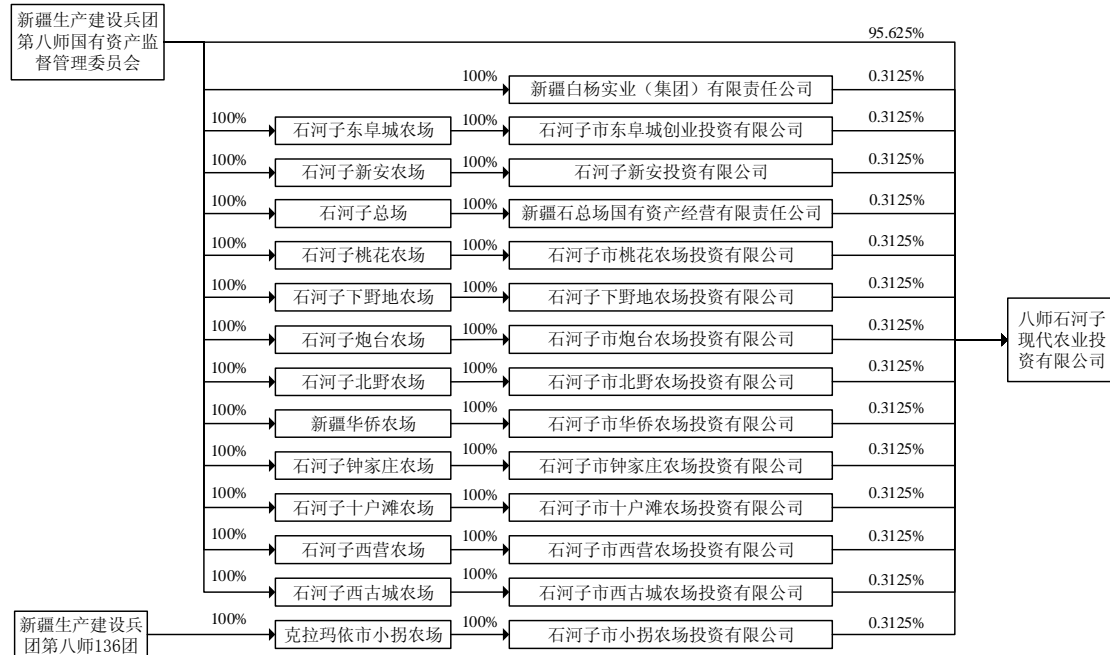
新疆生产建设兵团第八师国有资产监督管理委员会

95.625%

100%
新疆白杨实业（集团）有限责任公司
0.3125%

100%
石河子东阜城农场
100%
石河子市东阜城创业投资有限公司
0.3125%

100%
石河子新安农场
100%
石河子新安投资有限公司
0.3125%

100%
石河子总场
100%
新疆石总场国有资产经营有限责任公司
0.3125%

100%
石河子桃花农场
100%
石河子市桃花农场投资有限公司
0.3125%

100%
石河子下野地农场
100%
石河子下野地农场投资有限公司
0.3125%

100%
石河子炮台农场
100%
石河子市炮台农场投资有限公司
0.3125%

八师石河子现代农业投资有限公司

100%
石河子北野农场
100%
石河子市北野农场投资有限公司
0.3125%

100%
新疆华侨农场
100%
石河子市华侨农场投资有限公司
0.3125%

100%
石河子钟家庄农场
100%
石河子市钟家庄农场投资有限公司
0.3125%

100%
石河子十户滩农场
100%
石河子市十户滩农场投资有限公司
0.3125%

100%
石河子西营农场
100%
石河子市西营农场投资有限公司
0.3125%

100%
石河子西古城农场
100%
石河子市西古城农场投资有限公司
0.3125%

新疆生产建设兵团第八师136团
100%
克拉玛依市小拐农场
100%
石河子市小拐农场投资有限公司
0.3125%